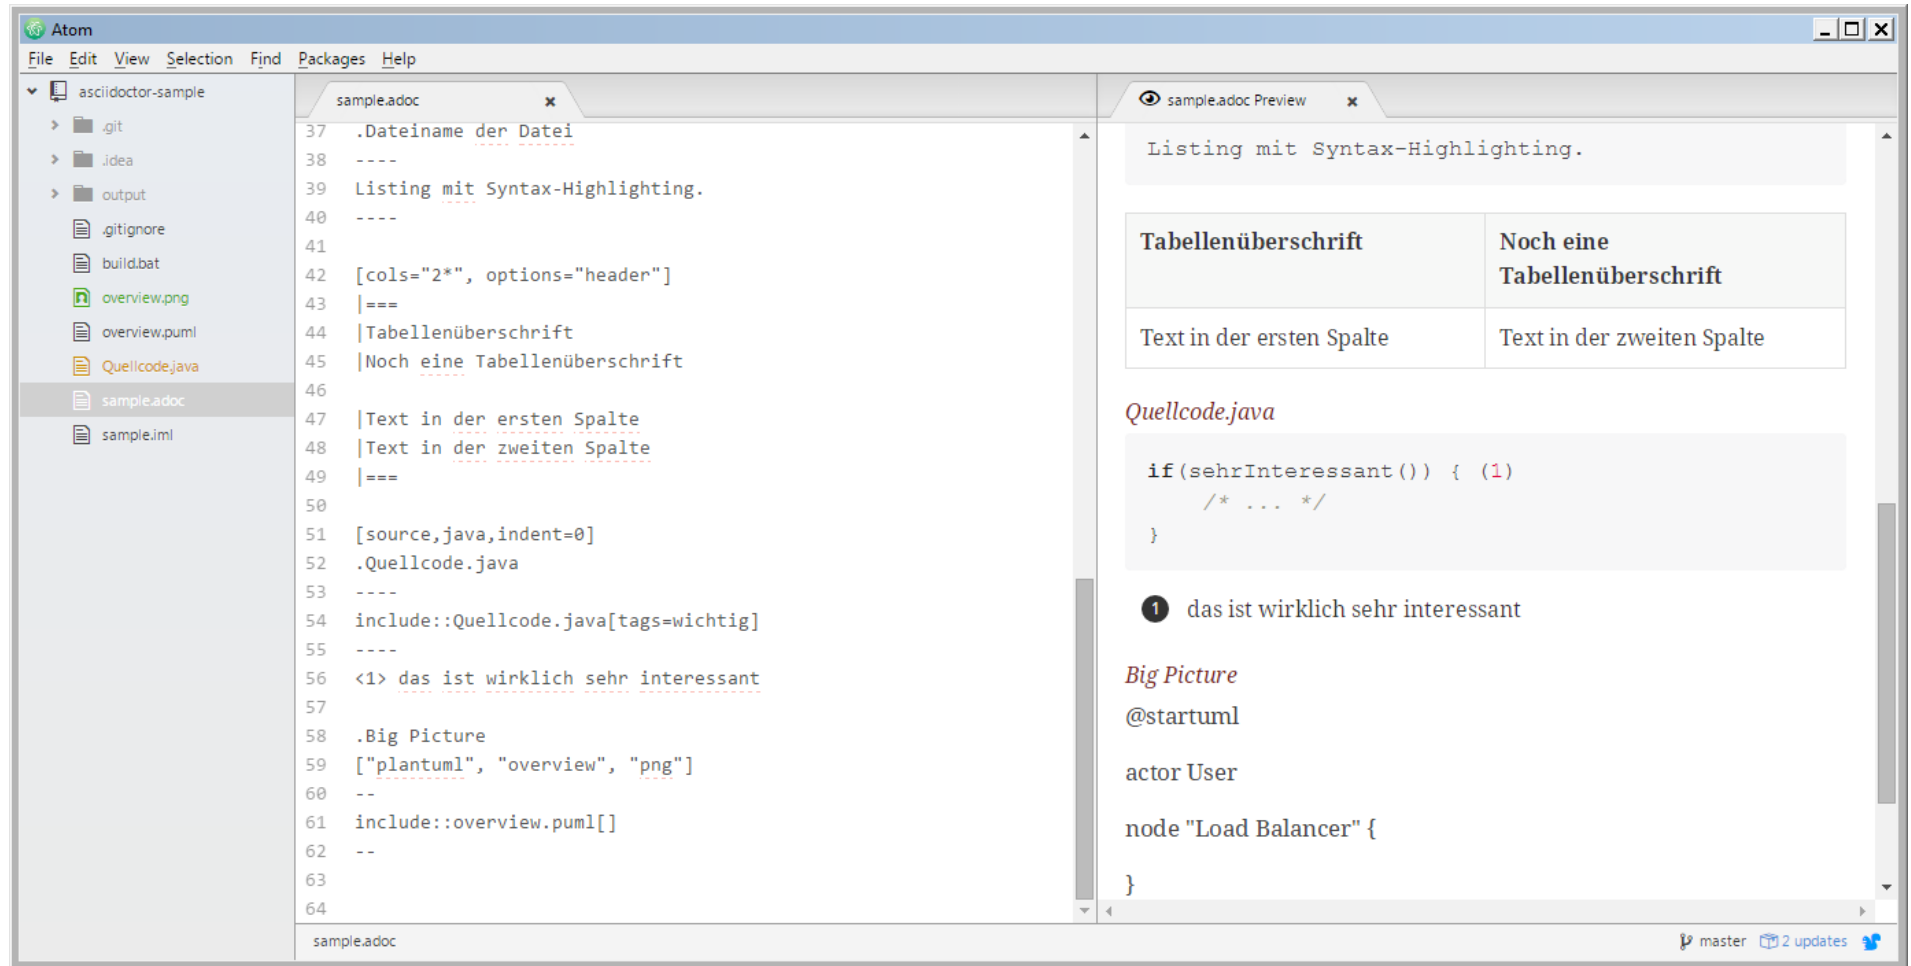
Atom

File Edit View Selection Find Packages Help

asciidoctor-sample
.git
.idea
output
.gitignore
build.bat
overview.png
overview.puml
Quellcode.java
sample.adoc
sample.iml

sample.adoc

37 .Dateiname der Datei
38 ----
39 Listing mit Syntax-Highlighting.
40 ----
41
42 [cols="2*", options="header"]
43 |===
44 |Tabellenüberschrift
45 |Noch eine Tabellenüberschrift
46
47 |Text in der ersten Spalte
48 |Text in der zweiten Spalte
49 |===
50
51 [source,java,indent=0]
52 .Quellcode.java
53 ----
54 include::Quellcode.java[tags=wichtig]
55 ----
56 <1> das ist wirklich sehr interessant
57
58 .Big Picture
59 ["plantuml", "overview", "png"]
60 --
61 include::overview.puml[]
62 --
63
64

sample.adoc Preview

Listing mit Syntax-Highlighting.

| Tabellenüberschrift | Noch eine Tabellenüberschrift |
|---|---|
| Text in der ersten Spalte | Text in der zweiten Spalte |

Quellcode.java

if(sehrInteressant()) { (1)
/* ... */
}

1 das ist wirklich sehr interessant

Big Picture

@startuml

actor User

node "Load Balancer" {

}

sample.adoc

master 2 updates